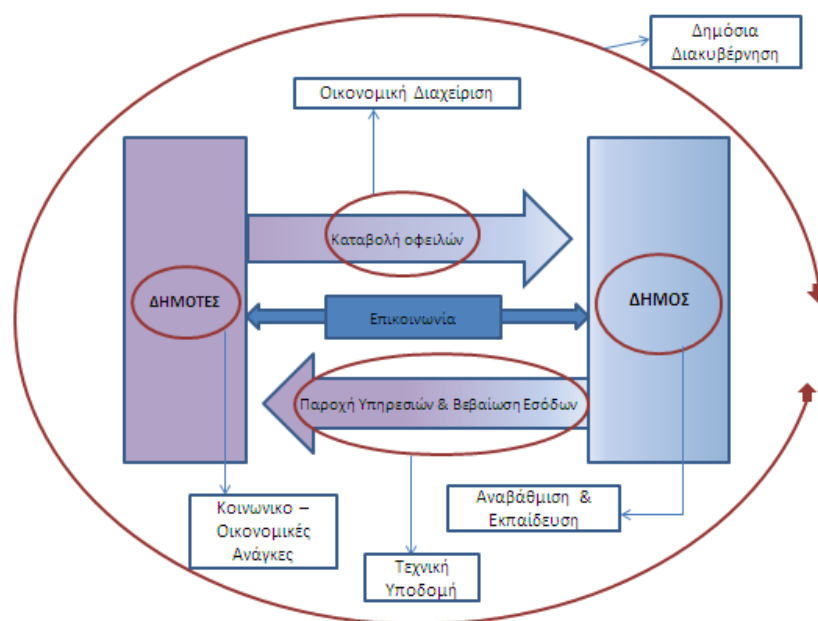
Δημόσια Διακυβέρνηση

Οικονομική Διαχείριση

Καταβολή οφειλών

ΔΗΜΟΤΕΣ

Επικοινωνία

ΔΗΜΟΣ

Παροχή Υπηρεσιών & Βεβαίωση Εσόδων

Κοινωνικο – Οικονομικές Ανάγκες

Αναβάθμιση & Εκπαίδευση

Τεχνική Υποδομή